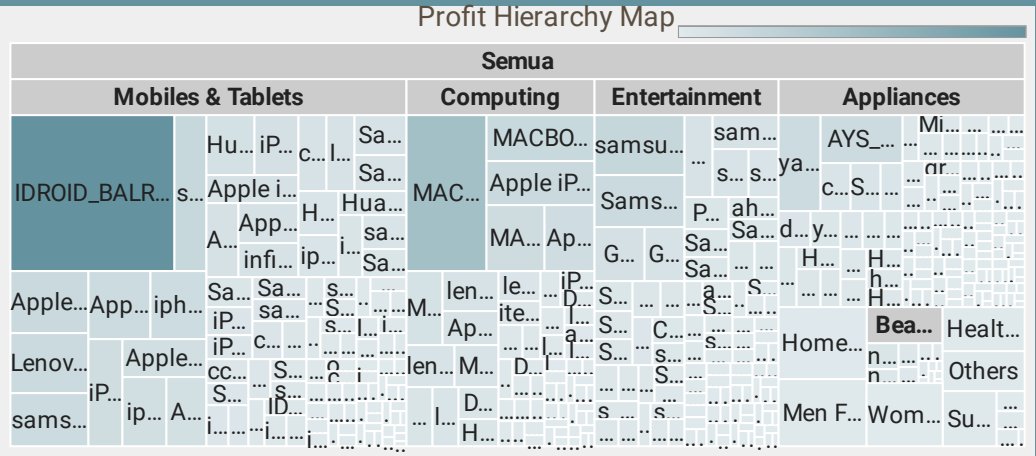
Profit Hierarchy Map

Semua

Mobiles & Tablets

Computing

Entertainment

Appliances

IDROID_BALR...

s...

Hu...

iP...

c...

I...

Sa...

Sa...

Apple i...

App...

H...

Hua...

A...

sa...

infi...

ip...

i...

Sa...

MAC...

MACBO...

Apple iP...

MA...

Ap...

samsu...

sam...

s...

s...

Sams...

P...

ah...

Sa...

G...

G...

Sa...

Sa...

ya...

AYS_...

Mi...

c...

S...

d...

y...

H...

H...

h...

H...

Apple...

App...

iph...

Sa...

Sa...

iP...

sa...

s...

S...

iP...

c...

S...

M...

len...

le...

iP...

D...

Ap...

ite...

a...

S...

C...

S...

S...

s...

S...

Lenov...

Apple...

iP...

ip...

A...

cc...

S...

S...

ID...

i...

len...

M...

D...

D...

I...

H...

s...

s...

Home...

Bea...

Healt...

n...

n...

Others

sams...

Men F...

Wom...

Su...